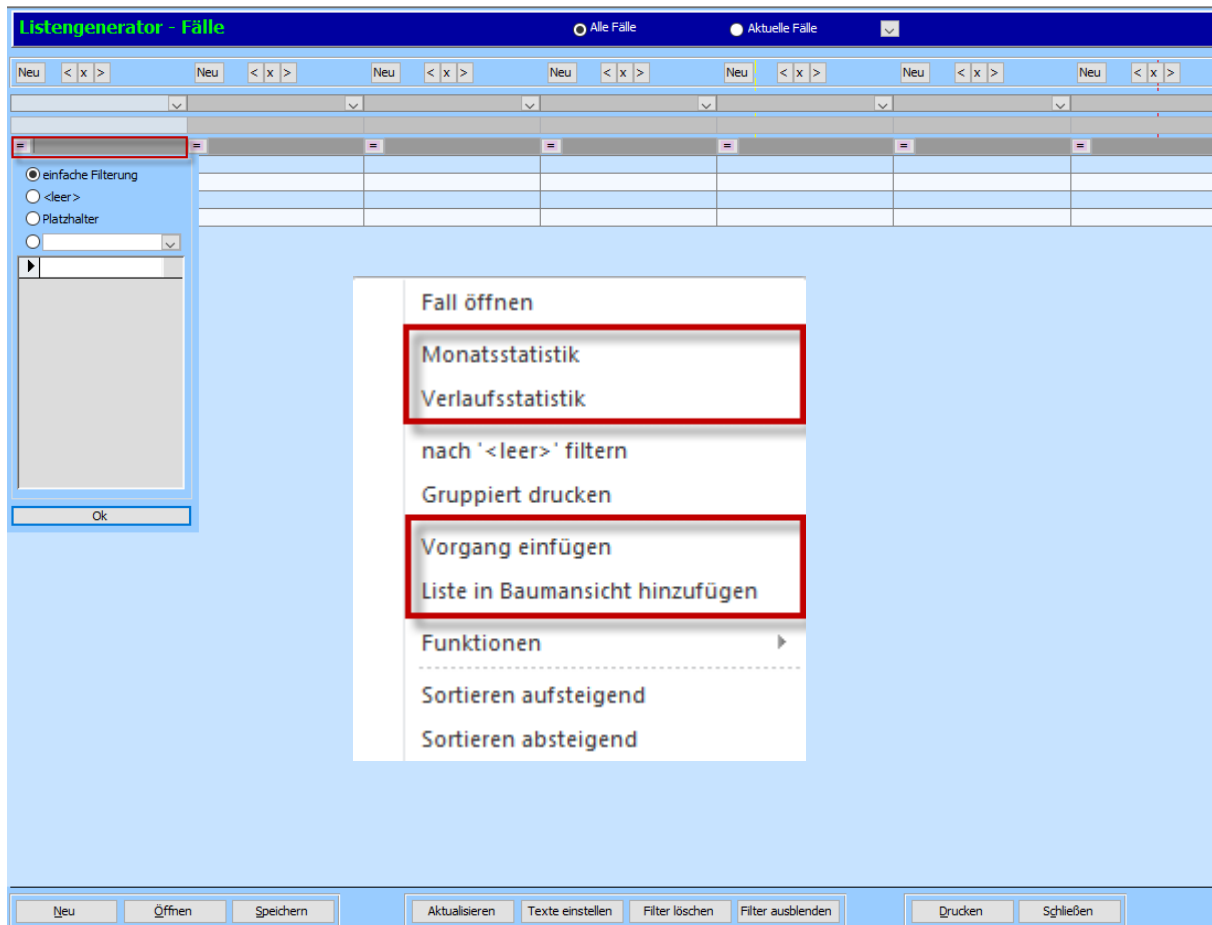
Listengenerator - Fälle

Alle Fälle

Aktuelle Fälle

Neu < x > Neu < x > Neu < x > Neu < x > Neu < x > Neu < x > Neu < x >

=

=

=

=

=

=

=

einfache Filterung

<leer>

Platzhalter

Ok

Fall öffnen

Monatsstatistik

Verlaufsstatistik

nach '<leer>' filtern

Gruppiert drucken

Vorgang einfügen

Liste in Baumansicht hinzufügen

Funktionen

Sortieren aufsteigend

Sortieren absteigend

Neu

Öffnen

Speichern

Aktualisieren

Texte einstellen

Filter löschen

Filter ausblenden

Drucken

Schließen